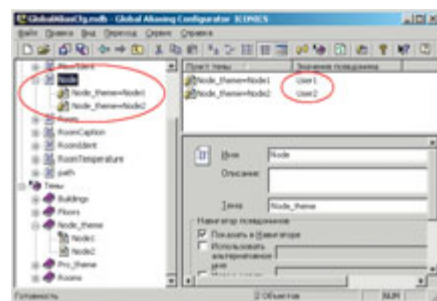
GlobalAliasCfg.mdb - Global Aliasing Configurator ICONICS

Файл Правка Вид Переход Сервис Справка

Node

Node_theme=Node1

Node_theme=Node2

Room

RoomCaption

RoomIdent

RoomTemperature

path

Темы

Buildings

Floors

Node_theme

Node1

Node2

Pro_theme

Rooms

Правило темы | Значение псевдонима

Node_theme=Node1 | User1

Node_theme=Node2 | User2

Имя Node

Описание:

Тема Node_theme

Навигатор псевдонимов

Показать в Навигаторе

Использовать альтернативное имя

Готовность

2 Объектов

NUM